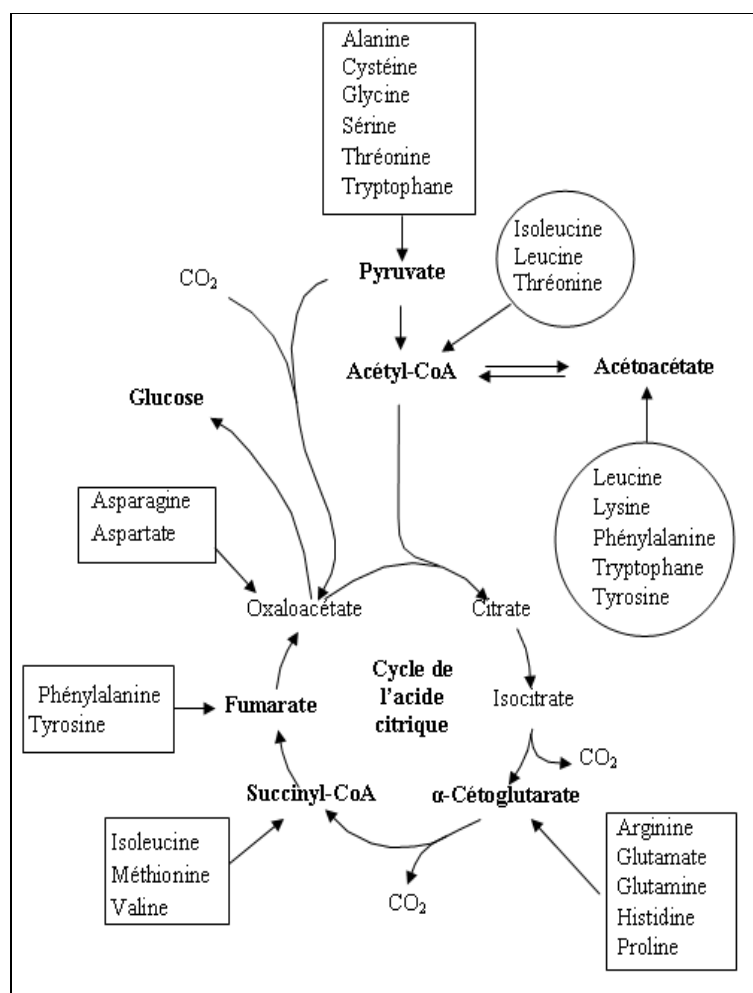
Alanine
Cystéine
Glycine
Sérine
Thréonine
Tryptophane

Isoleucine
Leucine
Thréonine

$CO_2$

Pyruvate

Acétyl-CoA

Acétoacétate

Glucose

Leucine
Lysine
Phénylalanine
Tryptophane
Tyrosine

Asparagine
Aspartate

Oxaloacétate

Citrate

Cycle de l'acide citrique

Phénylalanine
Tyrosine

Fumarate

Isocitrate

$CO_2$

Succinyl-CoA

α-Cétoglutarate

Isoleucine
Méthionine
Valine

$CO_2$

Arginine
Glutamate
Glutamine
Histidine
Proline